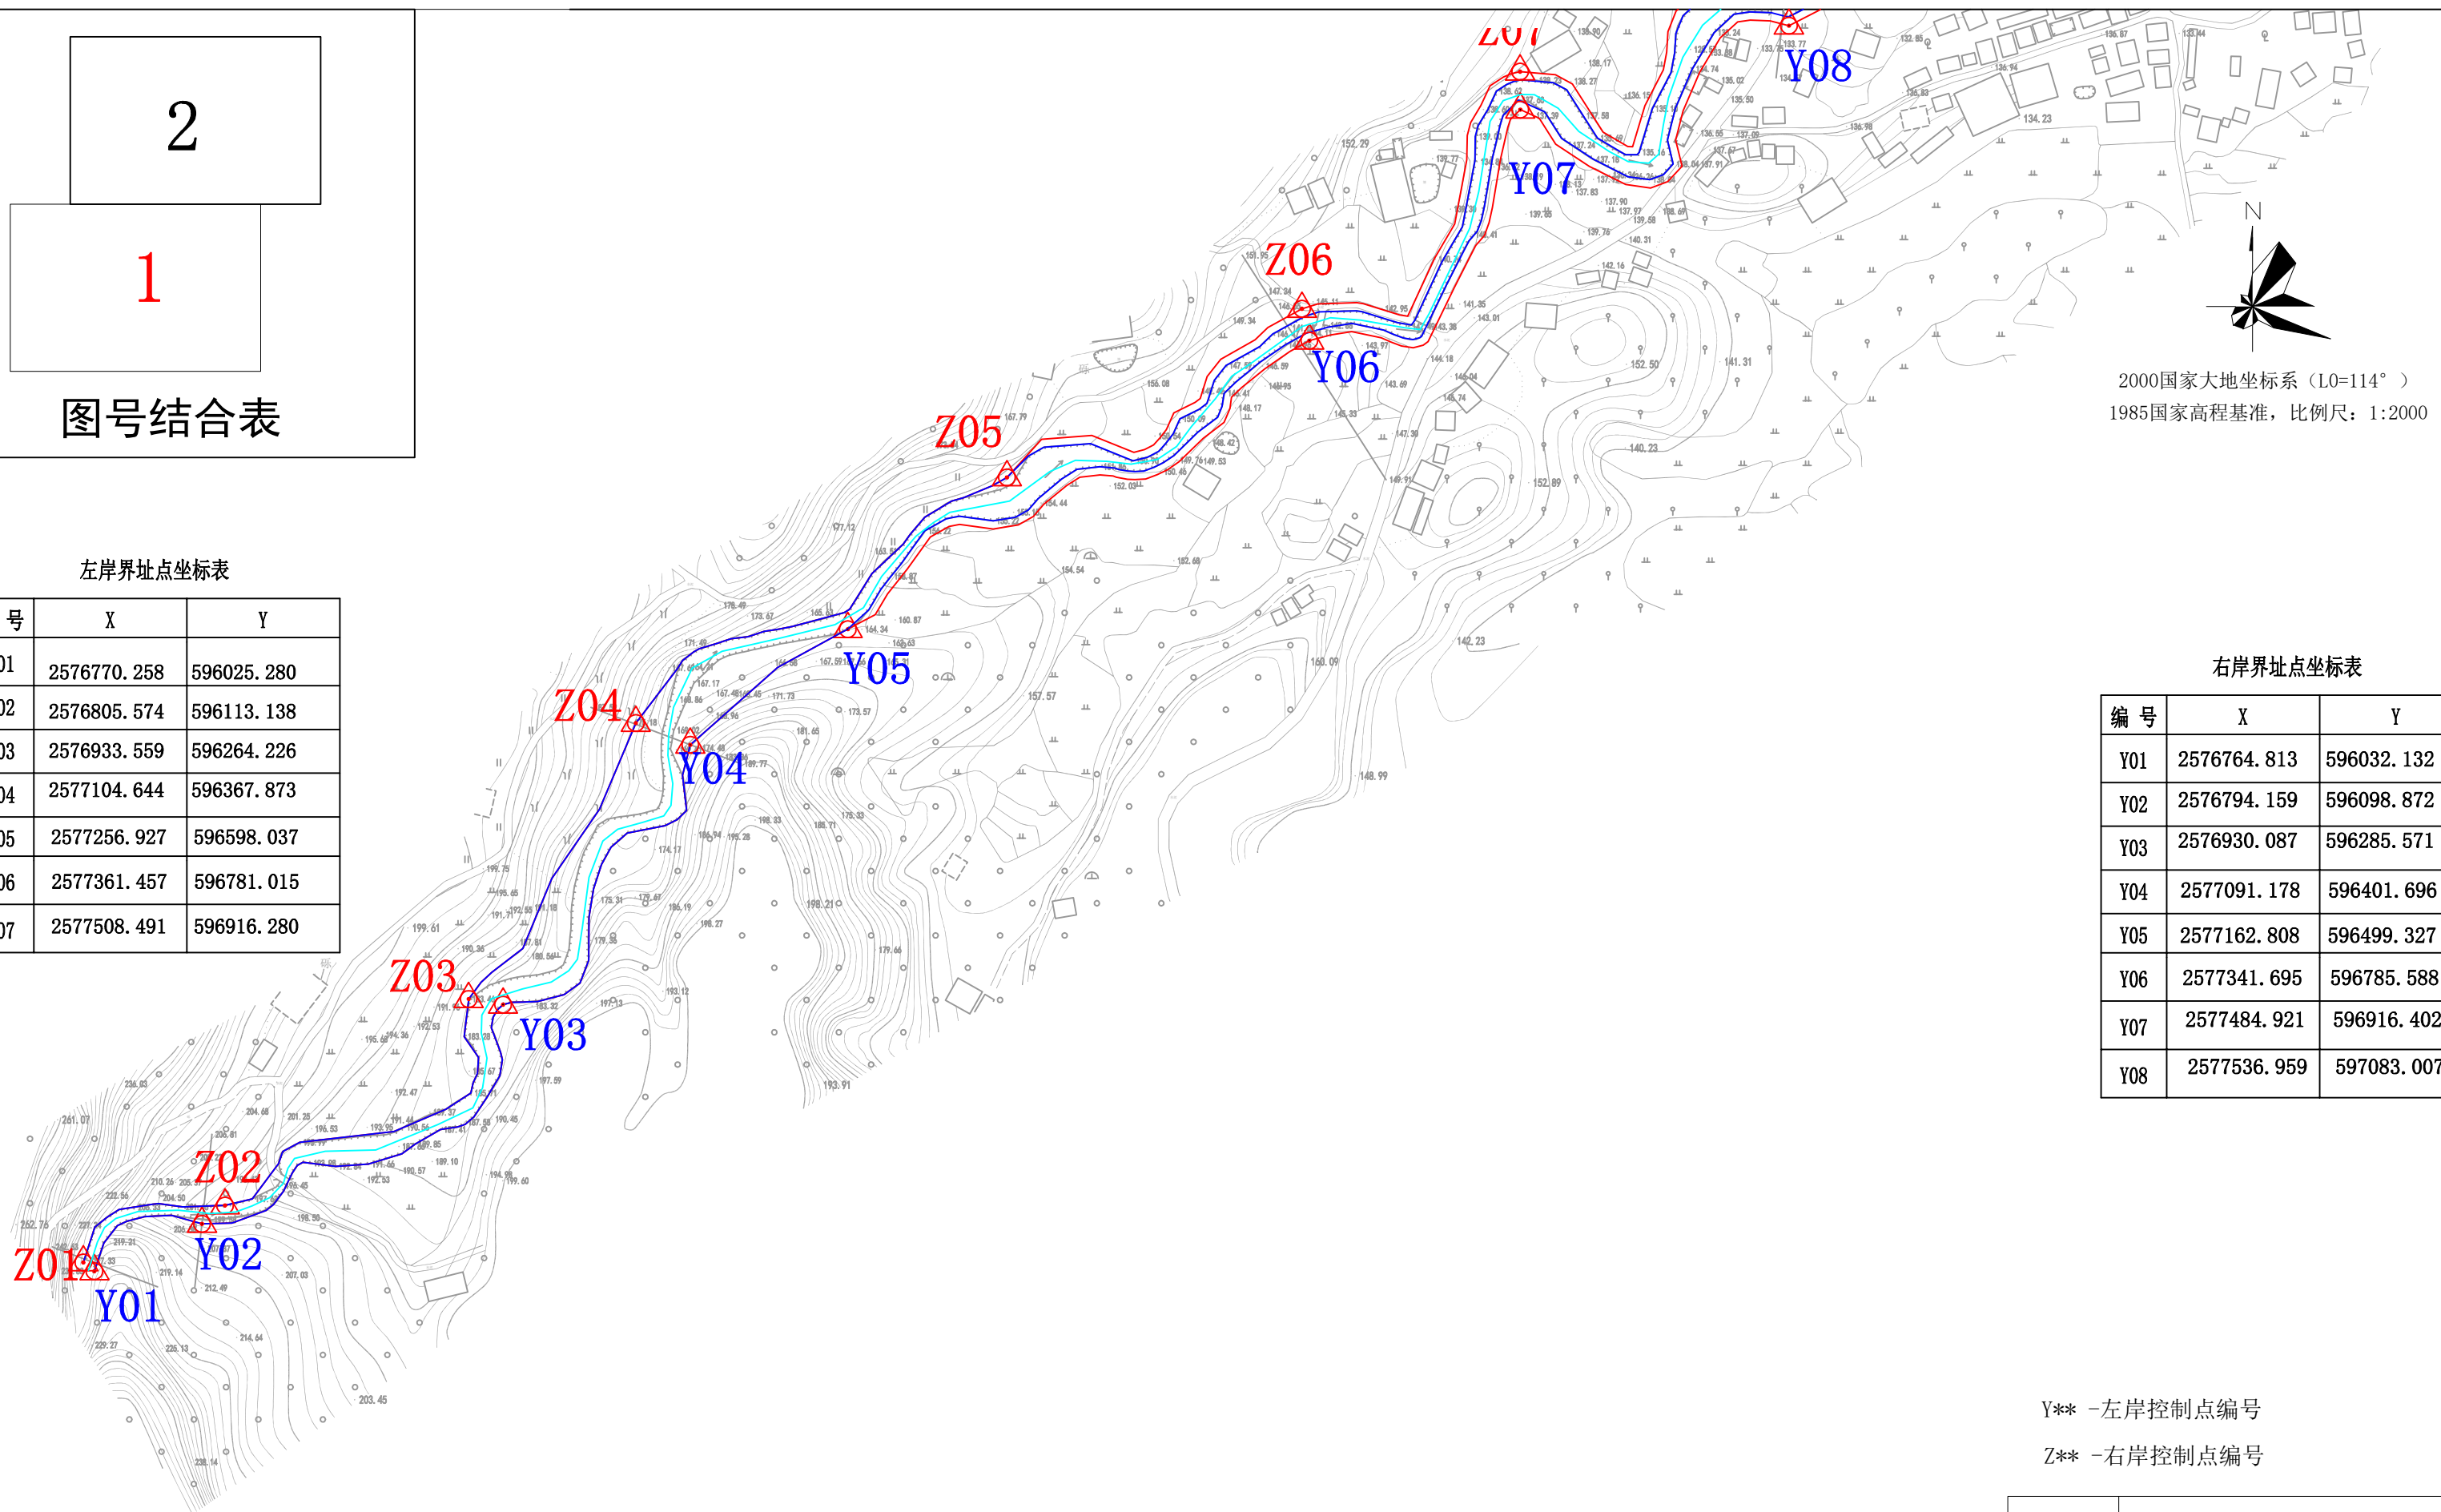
2

1

图号结合表

左岸界址点坐标表

| 号 | X | Y |
|---|---|---|
| 01 | 2576770.258 | 596025.280 |
| 02 | 2576805.574 | 596113.138 |
| 03 | 2576933.559 | 596264.226 |
| 04 | 2577104.644 | 596367.873 |
| 05 | 2577256.927 | 596598.037 |
| 06 | 2577361.457 | 596781.015 |
| 07 | 2577508.491 | 596916.280 |

Z07

Y08

Y07

Z06

Y06

Z05

Y05

Z04

Y04

Z03

Y03

Z02

Y02

Z01

Y01

N

2000国家大地坐标系（L0=114°）
1985国家高程基准，比例尺：1:2000

右岸界址点坐标表

| 编 号 | X | Y |
|---|---|---|
| Y01 | 2576764.813 | 596032.132 |
| Y02 | 2576794.159 | 596098.872 |
| Y03 | 2576930.087 | 596285.571 |
| Y04 | 2577091.178 | 596401.696 |
| Y05 | 2577162.808 | 596499.327 |
| Y06 | 2577341.695 | 596785.588 |
| Y07 | 2577484.921 | 596916.402 |
| Y08 | 2577536.959 | 597083.007 |

Y** -左岸控制点编号

Z** -右岸控制点编号